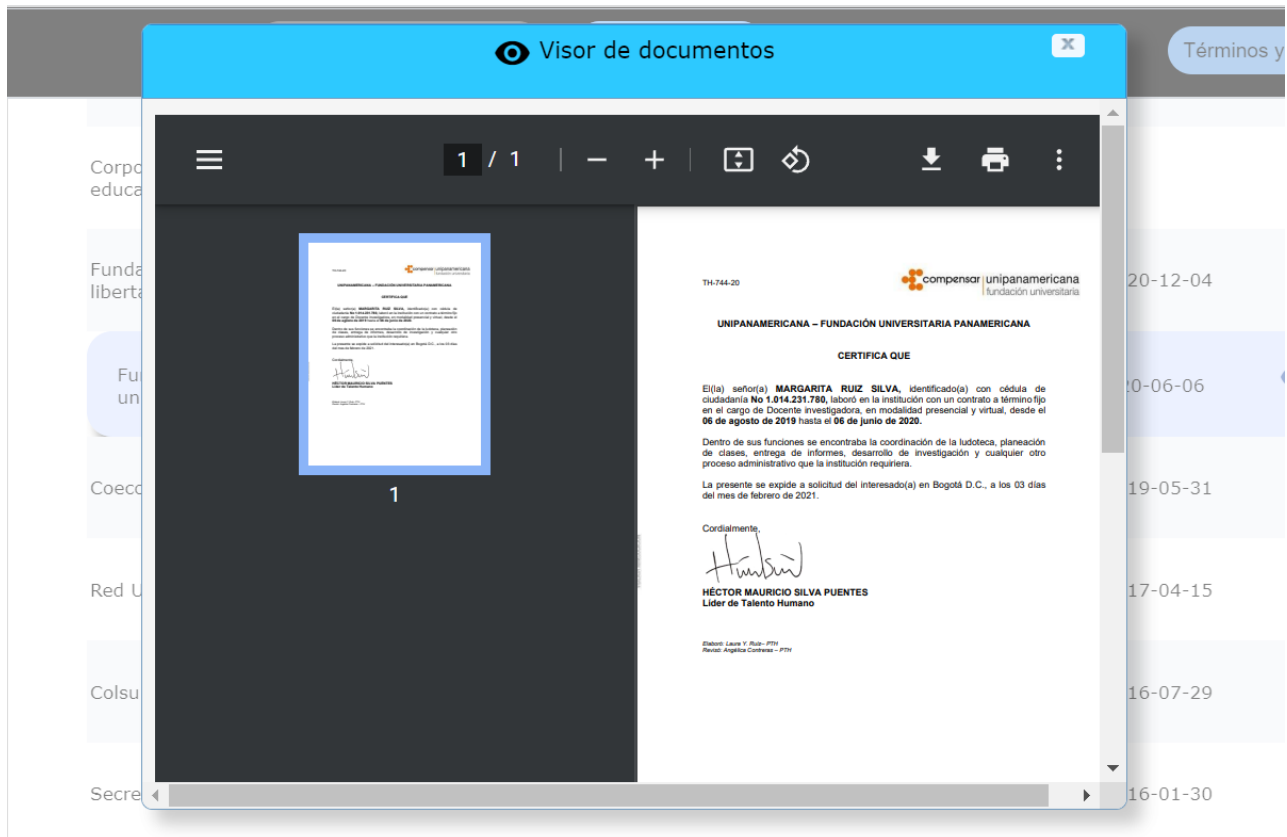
Visor de documentos

Términos y

Corpo
educa

Funda
liberta

Fu
un

Coeco

Red U

Colsu

Secre

20-12-04

20-06-06

19-05-31

17-04-15

16-07-29

16-01-30

1 / 1

1

TH-744-20

compensar | unipanamericana
fundación universitaria

UNIPANAMERICANA – FUNDACIÓN UNIVERSITARIA PANAMERICANA

CERTIFICA QUE

El(la) señor(a) MARGARITA RUIZ SILVA, identificado(a) con cédula de ciudadanía No 1.014.231.780, laboró en la institución con un contrato a término fijo en el cargo de Docente investigadora, en modalidad presencial y virtual, desde el 06 de agosto de 2019 hasta el 06 de junio de 2020.

Dentro de sus funciones se encontraba la coordinación de la ludoteca, planeación de clases, entrega de informes, desarrollo de investigación y cualquier otro proceso administrativo que la institución requiriera.

La presente se expide a solicitud del interesado(a) en Bogotá D.C., a los 03 días del mes de febrero de 2021.

Cordialmente,

HÉCTOR MAURICIO SILVA PUENTES
Líder de Talento Humano

Elaboró: Laura Y. Ruiz– PTH
Revisó: Angélica Contreras – PTH